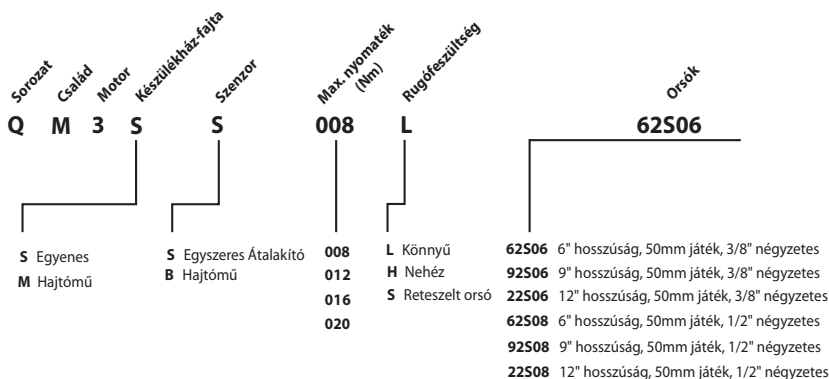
Sorozat Család Motor Készülékház-fajta Szenzor Max. nyomaték (Nm) Rugófeszültség Orsók

Q M 3 S S 008 L 62S06

**S** Egyenes
**M** Hajtómű

**S** Egyszeres Átalakító
**B** Hajtómű

008
012
016
020

**L** Könnyű
**H** Nehéz
**S** Reteszelt orsó

**62S06** 6" hosszúság, 50mm játék, 3/8" négyzetes
**92S06** 9" hosszúság, 50mm játék, 3/8" négyzetes
**22S06** 12" hosszúság, 50mm játék, 3/8" négyzetes
**62S08** 6" hosszúság, 50mm játék, 1/2" négyzetes
**92S08** 9" hosszúság, 50mm játék, 1/2" négyzetes
**22S08** 12" hosszúság, 50mm játék, 1/2" négyzetes